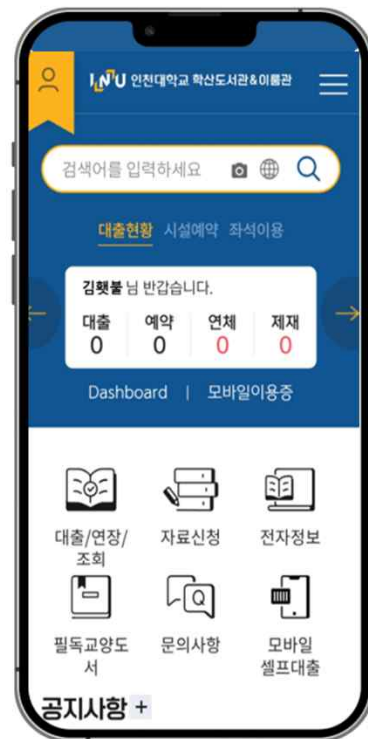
INU 인천대학교 학산도서관&이룸관

검색어를 입력하세요

대출현황 시설예약 좌석이용

김횃불 님 반갑습니다.

| 대출 | 예약 | 연체 | 제재 |
|---|---|---|---|
| 0 | 0 | 0 | 0 |

Dashboard | 모바일이용증

대출/연장/조회
자료신청
전자정보
필독교양도서
문의사항
모바일 셀프대출

공지사항 +